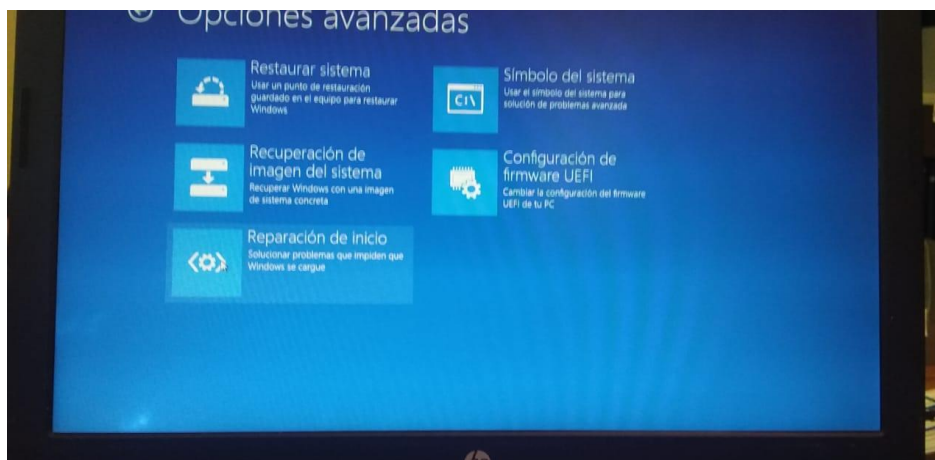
Opciones avanzadas

Restaurar sistema
Usar un punto de restauración guardado en el equipo para restaurar Windows

Recuperación de imagen del sistema
Recuperar Windows con una imagen de sistema concreta

Reparación de inicio
Solucionar problemas que impiden que Windows se cargue

C:\

Símbolo del sistema
Usar el símbolo del sistema para solución de problemas avanzada

Configuración de firmware UEFI
Cambiar la configuración del firmware UEFI de tu PC